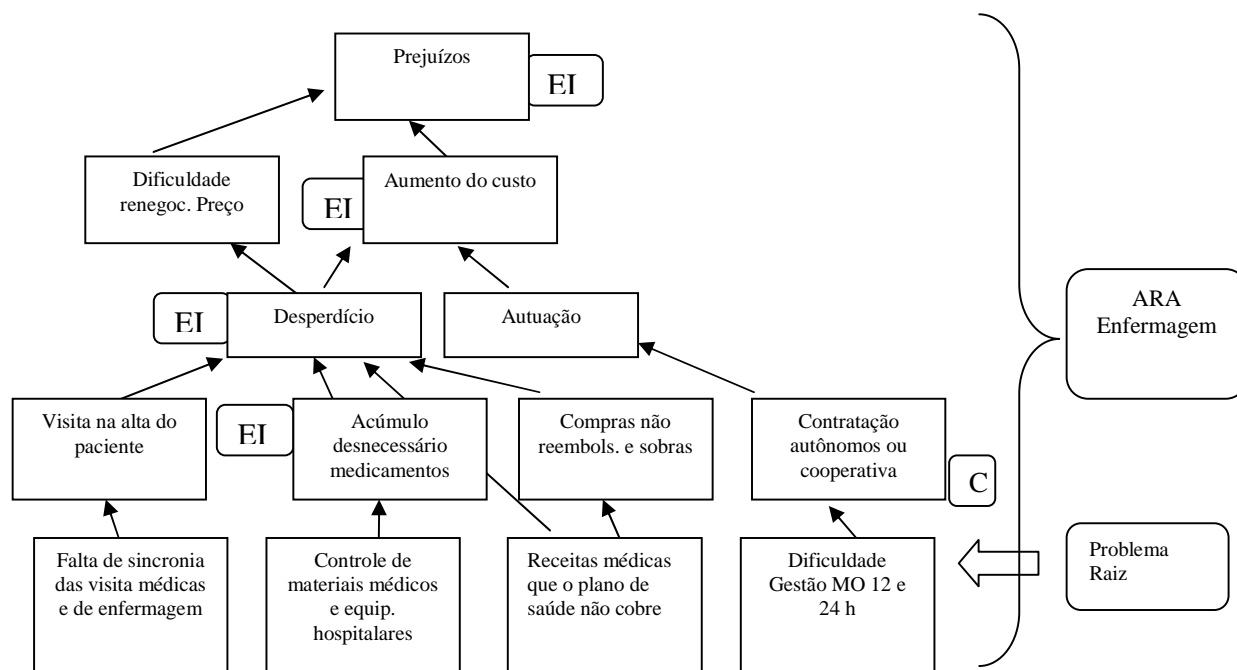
Prejuízos

EI

Dificuldade renegoc. Preço

EI

Aumento do custo

EI

Desperdício

Autuação

ARA Enfermagem

Visita na alta do paciente

EI

Acúmulo desnecessário medicamentos

Compras não reembols. e sobras

Contratação autônomos ou cooperativa

C

Falta de sincronia das visita médicas e de enfermagem

Controle de materiais médicos e equip. hospitalares

Receitas médicas que o plano de saúde não cobre

Dificuldade Gestão MO 12 e 24 h

Problema Raiz